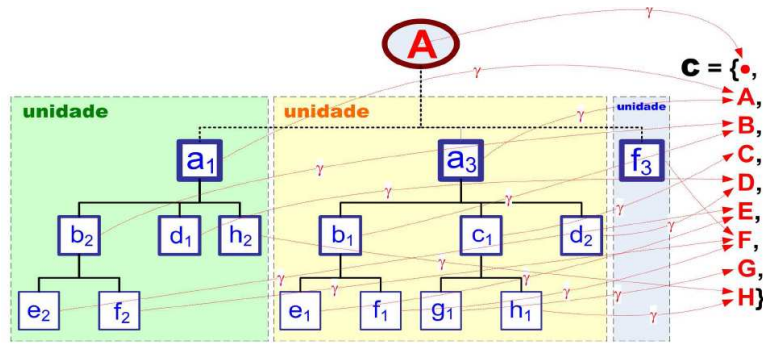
A

unidade

unidade

unidade

$a_1$

$a_3$

$f_3$

$b_2$

$d_1$

$h_2$

$b_1$

$c_1$

$d_2$

$e_2$

$f_2$

$e_1$

$f_1$

$g_1$

$h_1$

$\gamma$ $\gamma$ $\gamma$ $\gamma$ $\gamma$ $\gamma$ $\gamma$ $\gamma$ $\gamma$ $\gamma$ $\gamma$ $\gamma$ $\gamma$ $\gamma$ $\gamma$ $\gamma$ $\gamma$ $\gamma$

C = {•, A, B, C, D, E, F, G, H}